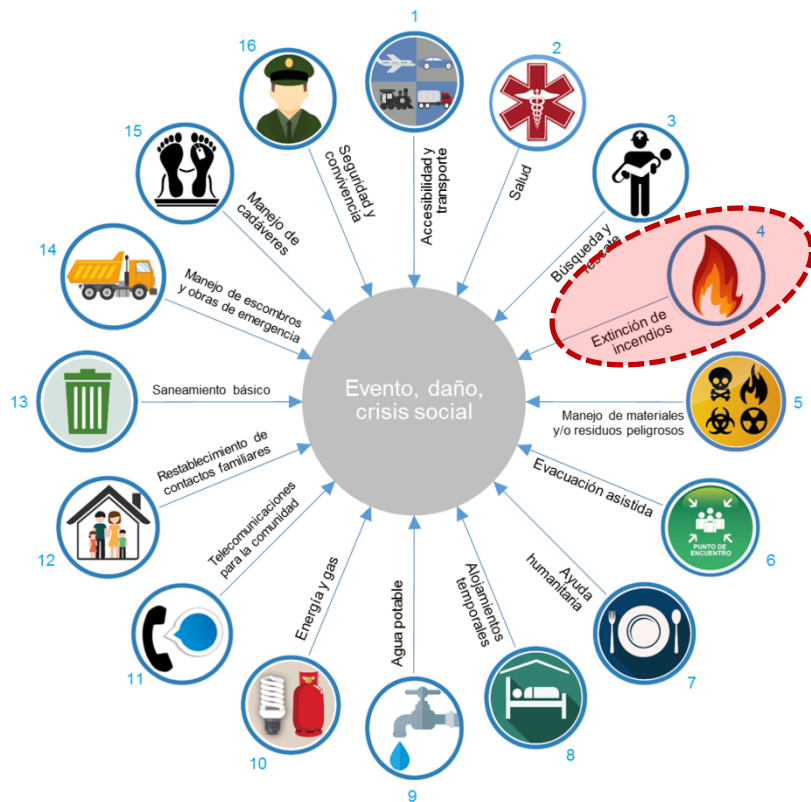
Evento, daño, crisis social

1
Accesibilidad y transporte

2
Salud

3
Búsqueda y rescate

4
Extinción de incendios

5
Manejo de materiales y/o residuos peligrosos

6
Evacuación asistida
PUNTO DE ENCUENTRO

7
Ayuda humanitaria

8
Alojamientos temporales

9
Agua potable

10
Energía y gas

11
Telecomunicaciones para la comunidad

12
Restablecimiento de contactos familiares

13
Saneamiento básico

14
Manejo de escombros y obras de emergencia

15
Manejo de cadáveres

16
Seguridad y convivencia